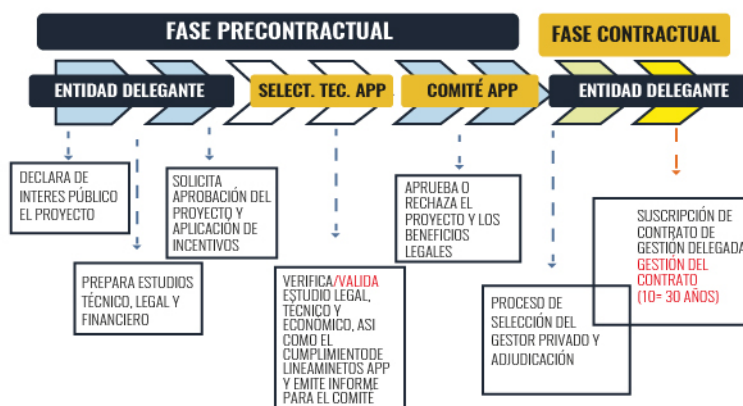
FASE PRECONTRACTUAL

FASE CONTRACTUAL

ENTIDAD DELEGANTE

SELECT. TEC. APP

COMITÉ APP

ENTIDAD DELEGANTE

DECLARA DE INTERES PÚBLICO EL PROYECTO

PREPARA ESTUDIOS TÉCNICO, LEGAL Y FINANCIERO

SOLICITA APROBACIÓN DEL PROYECTO Y APLICACIÓN DE INCENTIVOS

VERIFICA/VALIDA ESTUDIO LEGAL, TECNICO Y ECONÓMICO, ASI COMO EL CUMPLIMIENTODE LINEAMINETOS APP Y EMITE INFORME PARA EL COMITE

APRUEBA O RECHAZA EL PROYECTO Y LOS BENEFICIOS LEGALES

PROCESO DE SELECCIÓN DEL GESTOR PRIVADO Y ADJUDICACIÓN

SUSCRIPCIÓN DE CONTRATO DE GESTIÓN DELEGADA GESTIÓN DEL CONTRATO (10= 30 AÑOS)